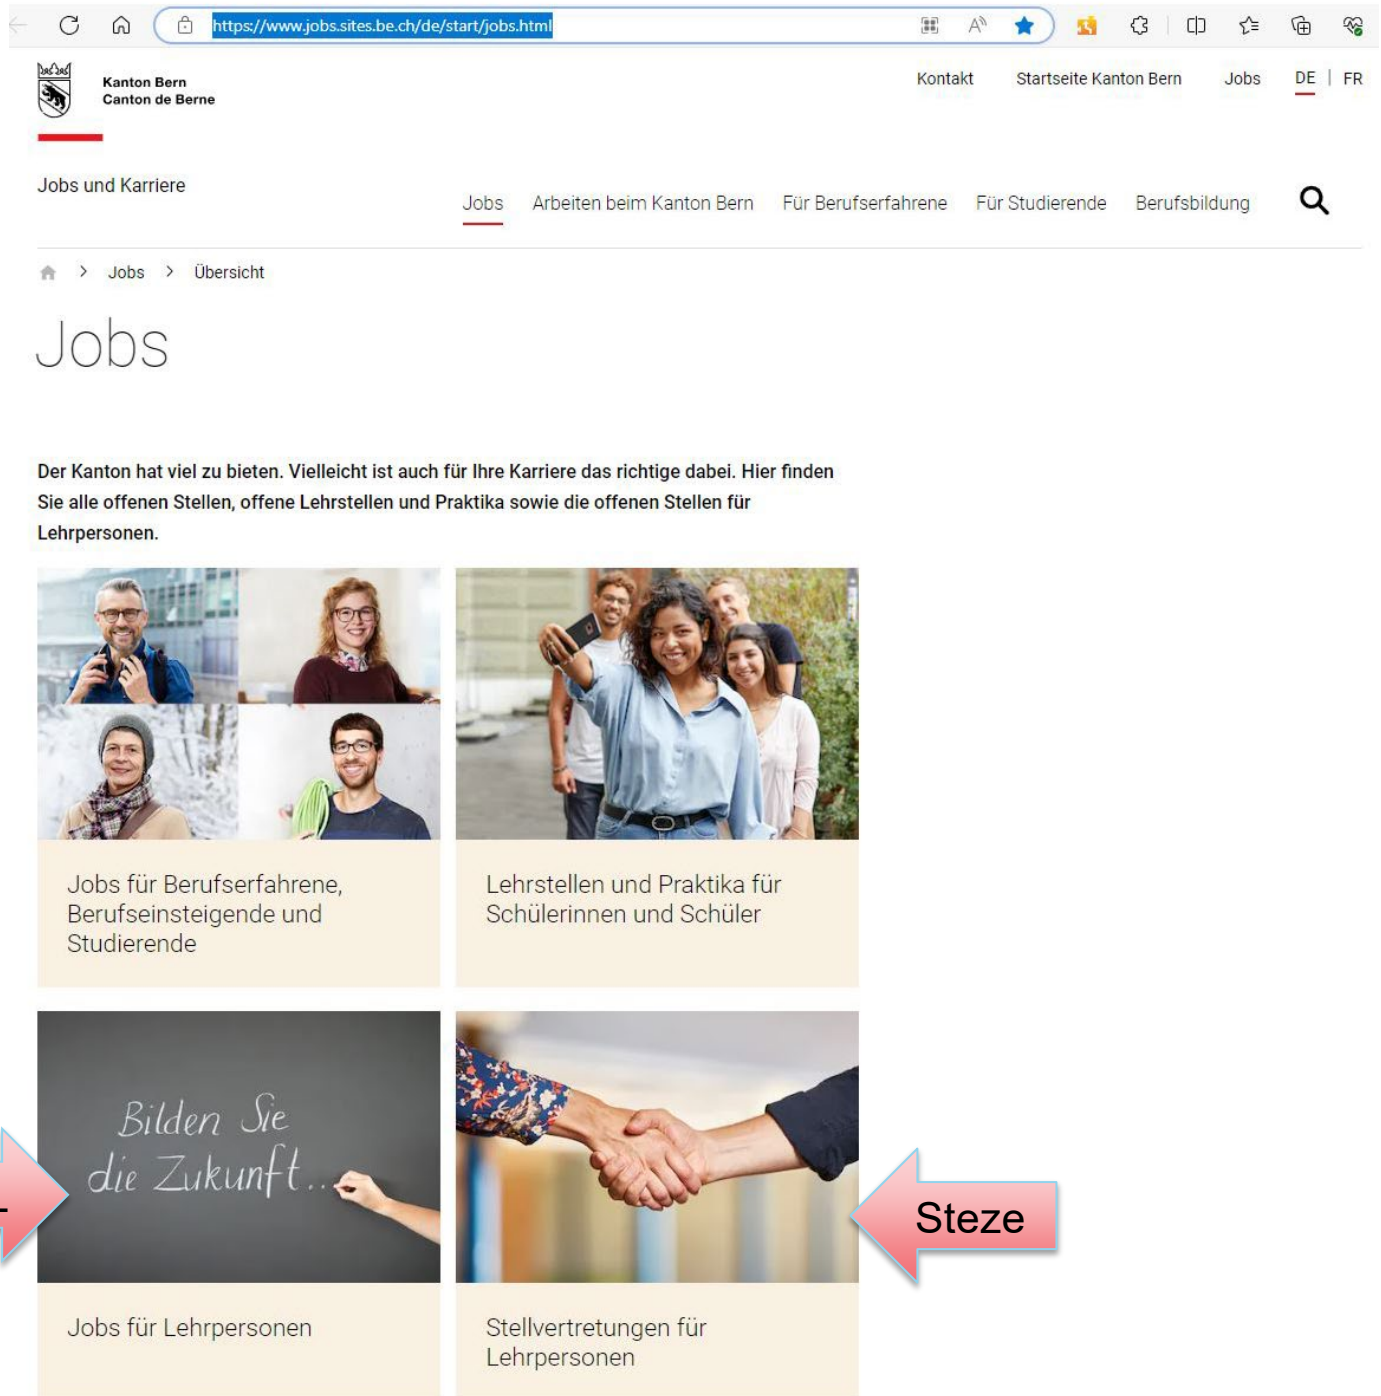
https://www.jobs.sites.be.ch/de/start/jobs.html

Kanton Bern
Canton de Berne

Kontakt Startseite Kanton Bern Jobs DE | FR

Jobs und Karriere

Jobs Arbeiten beim Kanton Bern Für Berufserfahrene Für Studierende Berufsbildung

Jobs > Übersicht

Jobs

Der Kanton hat viel zu bieten. Vielleicht ist auch für Ihre Karriere das richtige dabei. Hier finden Sie alle offenen Stellen, offene Lehrstellen und Praktika sowie die offenen Stellen für Lehrpersonen.

Jobs für Berufserfahrene, Berufseinsteigende und Studierende

Lehrstellen und Praktika für Schülerinnen und Schüler

Bilden Sie die Zukunft...

Jobs für Lehrpersonen

Stellvertretungen für Lehrpersonen

Steze